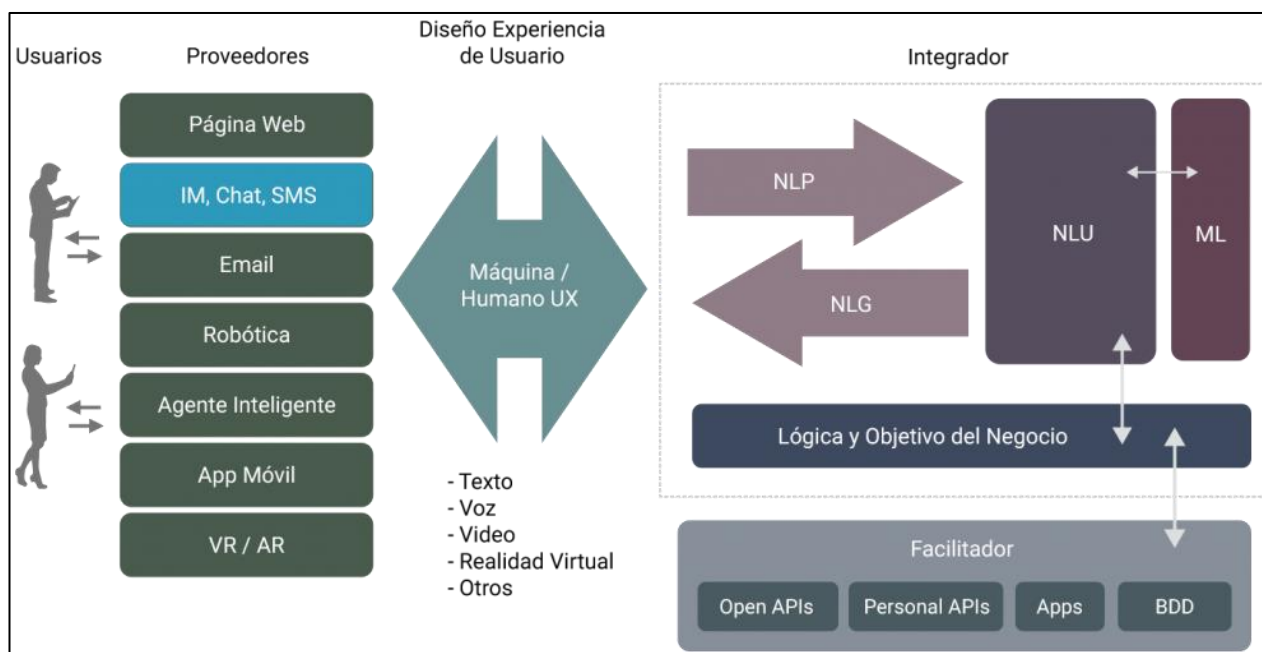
Usuarios

Proveedores

Diseño Experiencia de Usuario

Integrador

Página Web

IM, Chat, SMS

Email

Robótica

Agente Inteligente

App Móvil

VR / AR

Máquina / Humano UX

- Texto
- Voz
- Video
- Realidad Virtual
- Otros

NLP

NLG

NLU

ML

Lógica y Objetivo del Negocio

Facilitador

Open APIs

Personal APIs

Apps

BDD